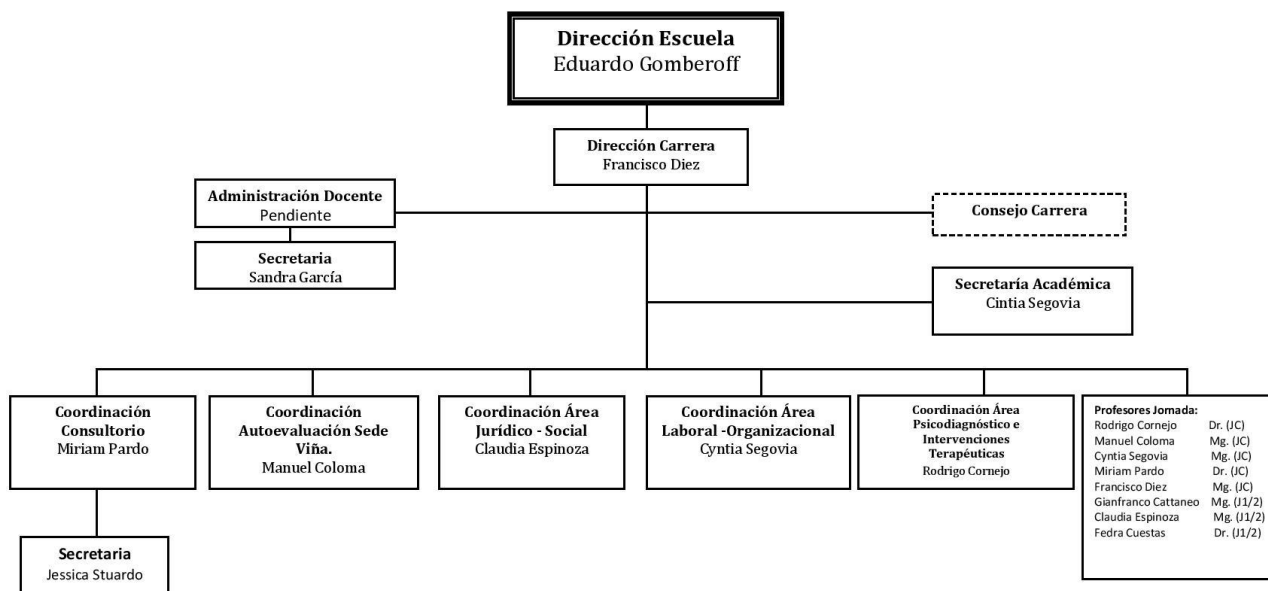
Dirección Escuela
Eduardo Gomberoff

Dirección Carrera
Francisco Diez

Administración Docente
Pendiente

Consejo Carrera

Secretaria
Sandra García

Secretaría Académica
Cintia Segovia

Coordinación Consultorio
Miriam Pardo

Coordinación Autoevaluación Sede Viña.
Manuel Coloma

Coordinación Área Jurídico - Social
Claudia Espinoza

Coordinación Área Laboral -Organizacional
Cyntia Segovia

Coordinación Área Psicodiagnóstico e Intervenciones Terapéuticas
Rodrigo Cornejo

Profesores Jomada:
| | |
|---|---|
| Rodrigo Cornejo | Dr. (JC) |
| Manuel Coloma | Mg. (JC) |
| Cyntia Segovia | Mg. (JC) |
| Miriam Pardo | Dr. (JC) |
| Francisco Diez | Mg. (JC) |
| Gianfranco Cattaneo | Mg. (J1/2) |
| Claudia Espinoza | Mg. (J1/2) |
| Fedra Cuestas | Dr. (J1/2) |

Secretaria
Jessica Stuardo